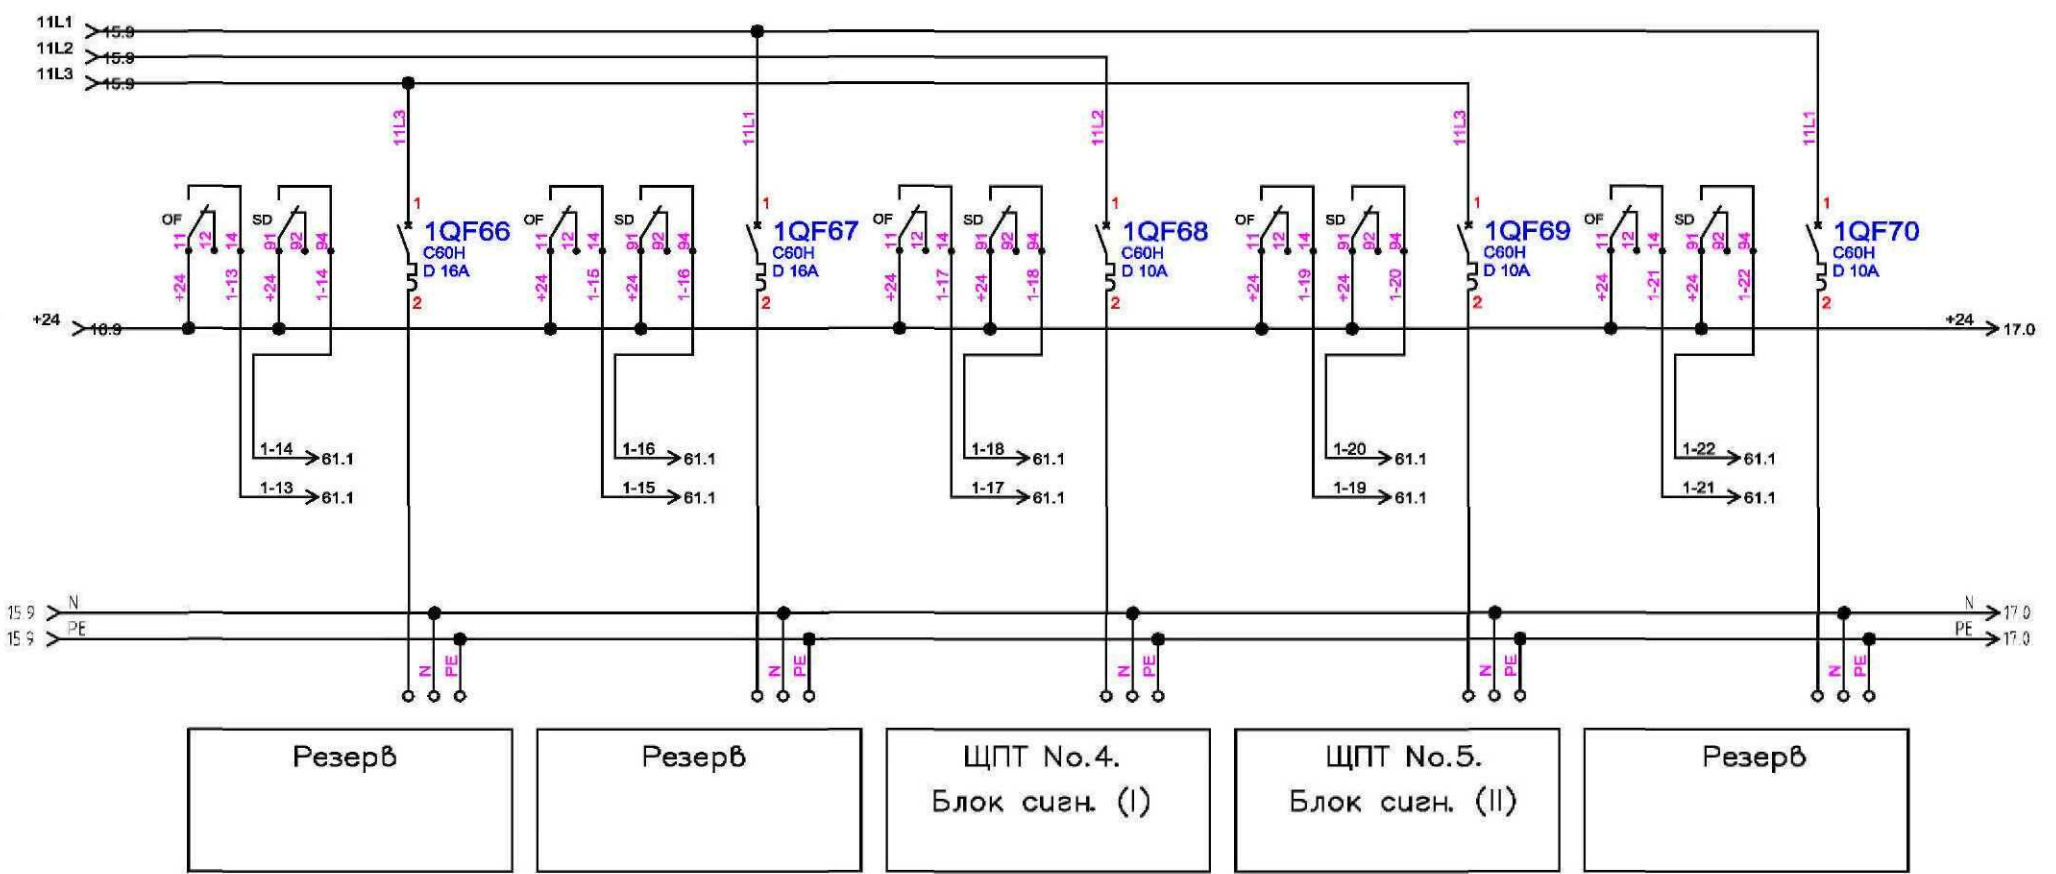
11L1 15.9
11L2 15.9
11L3 15.9

11L3
11L1
11L2
11L3
11L1

OF 11 12 14 SD 91 92 94
+24 1-13 +24 1-14
1 1QF66 C60H D 16A 2

OF 11 12 14 SD 91 92 94
+24 1-15 +24 1-16
1 1QF67 C60H D 16A 2

OF 11 12 14 SD 91 92 94
+24 1-17 +24 1-18
1 1QF68 C60H D 10A 2

OF 11 12 14 SD 91 92 94
+24 1-19 +24 1-20
1 1QF69 C60H D 10A 2

OF 11 12 14 SD 91 92 94
+24 1-21 +24 1-22
1 1QF70 C60H D 10A 2

+24 16.9
+24 17.0

1-14 61.1
1-13 61.1
1-16 61.1
1-15 61.1
1-18 61.1
1-17 61.1
1-20 61.1
1-19 61.1
1-22 61.1
1-21 61.1

15.9 N
15.9 PE
N 17.0
PE 17.0

N PE
N PE
N PE
N PE
N PE

Резерв

Резерв

ЩПТ No.4.
Блок сигн. (I)

ЩПТ No.5.
Блок сигн. (II)

Резерв